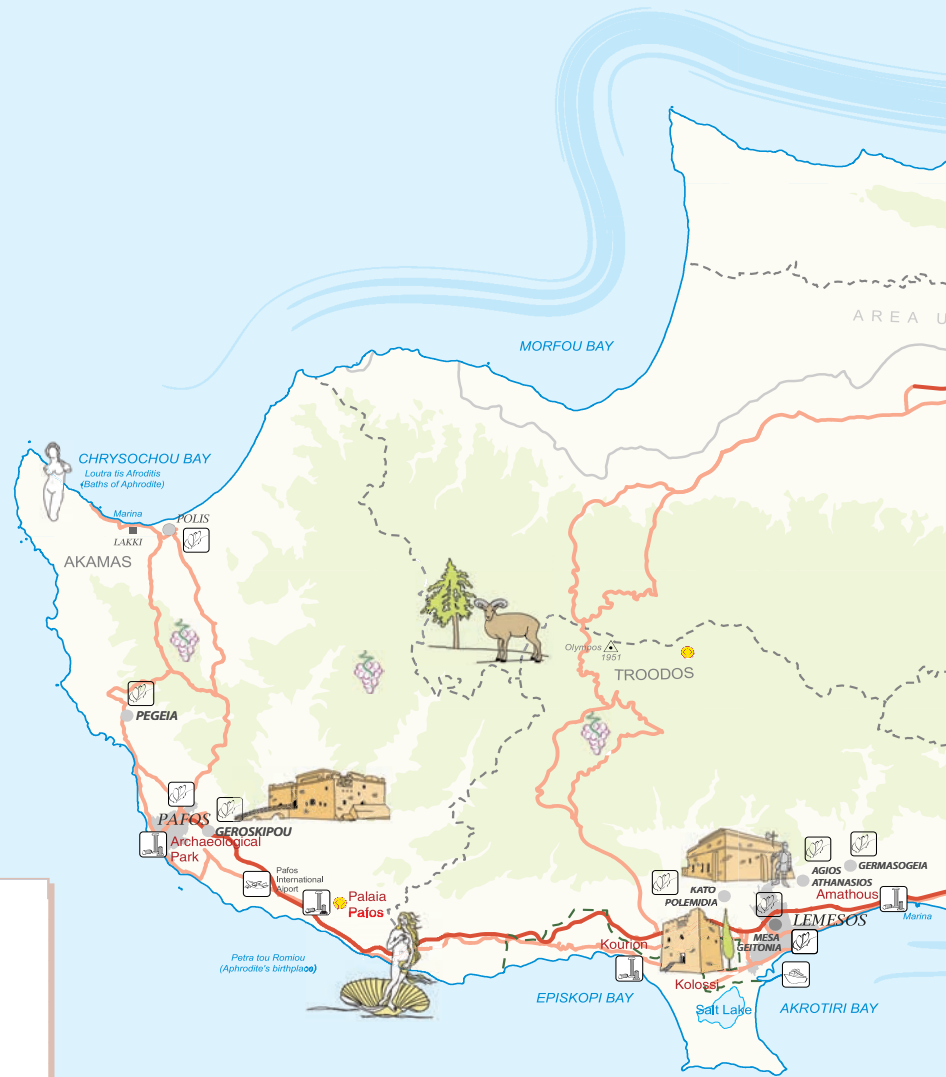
AREA U

MORFOU BAY

CHRYSOCHOU BAY

Loutra tis Afroditis (Baths of Aphrodite)

Marina

POLIS

LAKKI

AKAMAS

Olympos 1951

TROODOS

PEGEIA

PAFOS

GEROSKIPOU

Archaeological Park

Pafos International Aiport

Palaia Pafos

Petra tou Romiou (Aphrodite's birthplace)

KATO POLEMIDIA

AGIOS ATHANASIOS

GERMASOGEIA

Amathous

MESA GEITONIA

LEMESOS

Marina

Kourion

Kolossi

Salt Lake

EPISKOPI BAY

AKROTIRI BAY